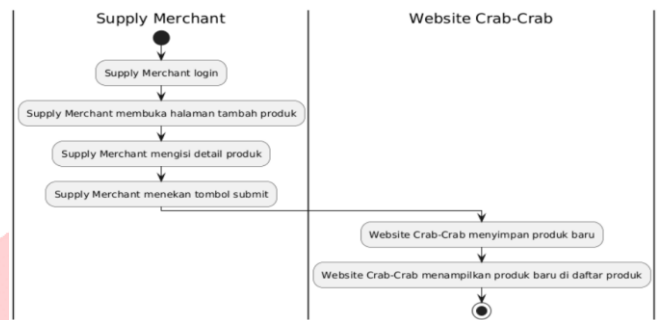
Supply Merchant

Supply Merchant login

Supply Merchant membuka halaman tambah produk

Supply Merchant mengisi detail produk

Supply Merchant menekan tombol submit

Website Crab-Crab

Website Crab-Crab menyimpan produk baru

Website Crab-Crab menampilkan produk baru di daftar produk